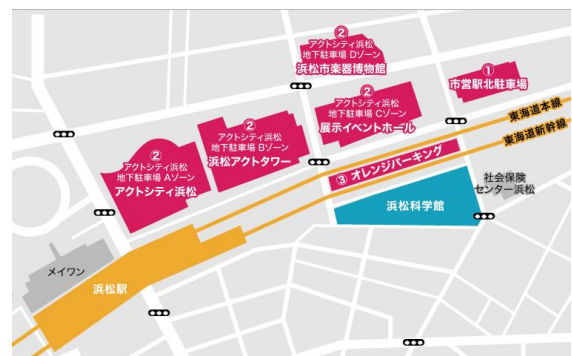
②
アクトシティ浜松
地下駐車場 Dゾーン
浜松市楽器博物館

①
市営駅北駐車場

②
アクトシティ浜松
地下駐車場 Cゾーン
展示イベントホール

東海道本線
東海道新幹線

②
アクトシティ浜松
地下駐車場 Bゾーン
浜松アクトタワー

②
アクトシティ浜松
地下駐車場 Aゾーン
アクトシティ浜松

③ オレンジパーキング

社会保険
センター浜松

浜松科学館

メイワン

浜松駅